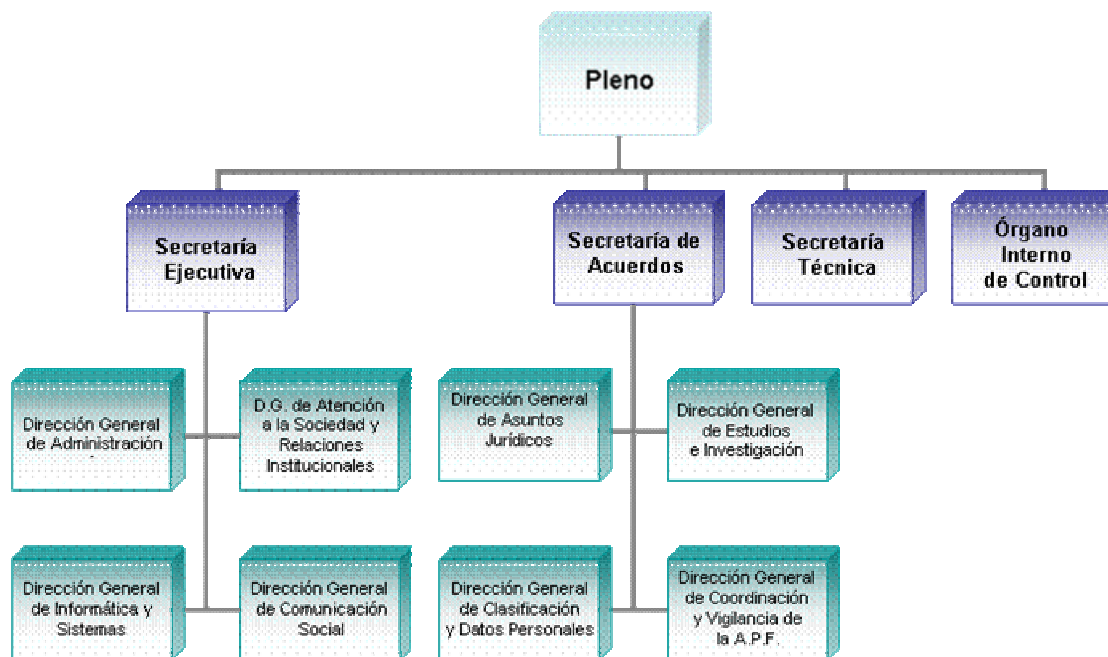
Pleno

Secretaría Ejecutiva

Secretaría de Acuerdos

Secretaría Técnica

Órgano Interno de Control

Dirección General de Administración

D.G. de Atención a la Sociedad y Relaciones Institucionales

Dirección General de Asuntos Jurídicos

Dirección General de Estudios e Investigación

Dirección General de Informática y Sistemas

Dirección General de Comunicación Social

Dirección General de Clasificación y Datos Personales

Dirección General de Coordinación y Vigilancia de la A.P.F.